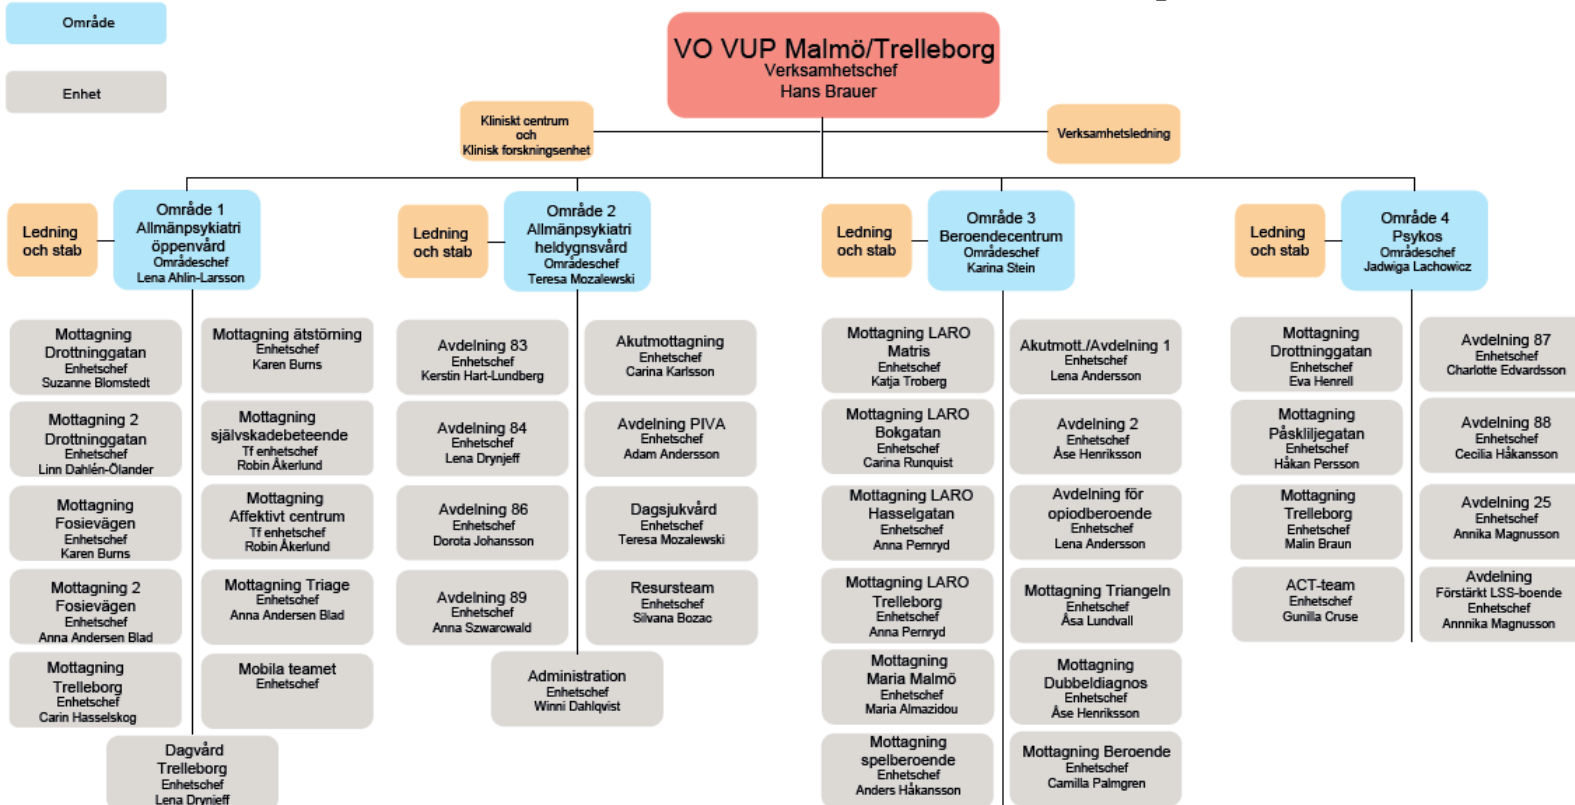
Område

Enhet

VO VUP Malmö/Trelleborg
Verksamhetschef
Hans Brauer

Kliniskt centrum och Klinisk forskningsenhet

Verksamhetsledning

Ledning och stab

Område 1
Allmänpsykiatri öppenvård
Områdeschef
Lena Ahlin-Larsson

Mottagning Drottninggatan
Enhetschef
Suzanne Blomstedt

Mottagning 2 Drottninggatan
Enhetschef
Linn Dahlén-Ölander

Mottagning Fosievägen
Enhetschef
Karen Burns

Mottagning 2 Fosievägen
Enhetschef
Anna Andersen Blad

Mottagning Trelleborg
Enhetschef
Carin Hasselskog

Mottagning ätstörning
Enhetschef
Karen Burns

Mottagning självskadebeteende
Tf enhetschef
Robin Åkerlund

Mottagning Affektivt centrum
Tf enhetschef
Robin Åkerlund

Mottagning Triage
Enhetschef
Anna Andersen Blad

Mobila teamet
Enhetschef

Dagvård Trelleborg
Enhetschef
Lena Drynjeff

Ledning och stab

Område 2
Allmänpsykiatri heldygnsvård
Områdeschef
Teresa Mozalewski

Avdelning 83
Enhetschef
Kerstin Hart-Lundberg

Avdelning 84
Enhetschef
Lena Drynjeff

Avdelning 86
Enhetschef
Dorota Johansson

Avdelning 89
Enhetschef
Anna Szwarcwald

Akutmottagning
Enhetschef
Carina Karlsson

Avdelning PIVA
Enhetschef
Adam Andersson

Dagsjukvård
Enhetschef
Teresa Mozalewski

Resursteam
Enhetschef
Silvana Bozac

Administration
Enhetschef
Winni Dahlqvist

Ledning och stab

Område 3
Beroendecentrum
Områdeschef
Karina Stein

Mottagning LARO Matris
Enhetschef
Katja Troberg

Mottagning LARO Bokgatan
Enhetschef
Carina Runquist

Mottagning LARO Hasselgatan
Enhetschef
Anna Pernryd

Mottagning LARO Trelleborg
Enhetschef
Anna Pernryd

Mottagning Maria Malmö
Enhetschef
Maria Almazidou

Mottagning spelberoende
Enhetschef
Anders Håkansson

Akutmott./Avdelning 1
Enhetschef
Lena Andersson

Avdelning 2
Enhetschef
Åse Henriksson

Avdelning för opiodberoende
Enhetschef
Lena Andersson

Mottagning Triangeln
Enhetschef
Åsa Lundvall

Mottagning Dubbeldiagnos
Enhetschef
Åse Henriksson

Mottagning Beroende
Enhetschef
Camilla Palmgren

Ledning och stab

Område 4
Psykos
Områdeschef
Jadwiga Lachowicz

Mottagning Drottninggatan
Enhetschef
Eva Henrell

Mottagning Påskliljegatan
Enhetschef
Håkan Persson

Mottagning Trelleborg
Enhetschef
Malin Braun

ACT-team
Enhetschef
Gunilla Cruse

Avdelning 87
Enhetschef
Charlotte Edvardsson

Avdelning 88
Enhetschef
Cecilia Håkansson

Avdelning 25
Enhetschef
Annika Magnusson

Avdelning Förstärkt LSS-boende
Enhetschef
Annika Magnusson